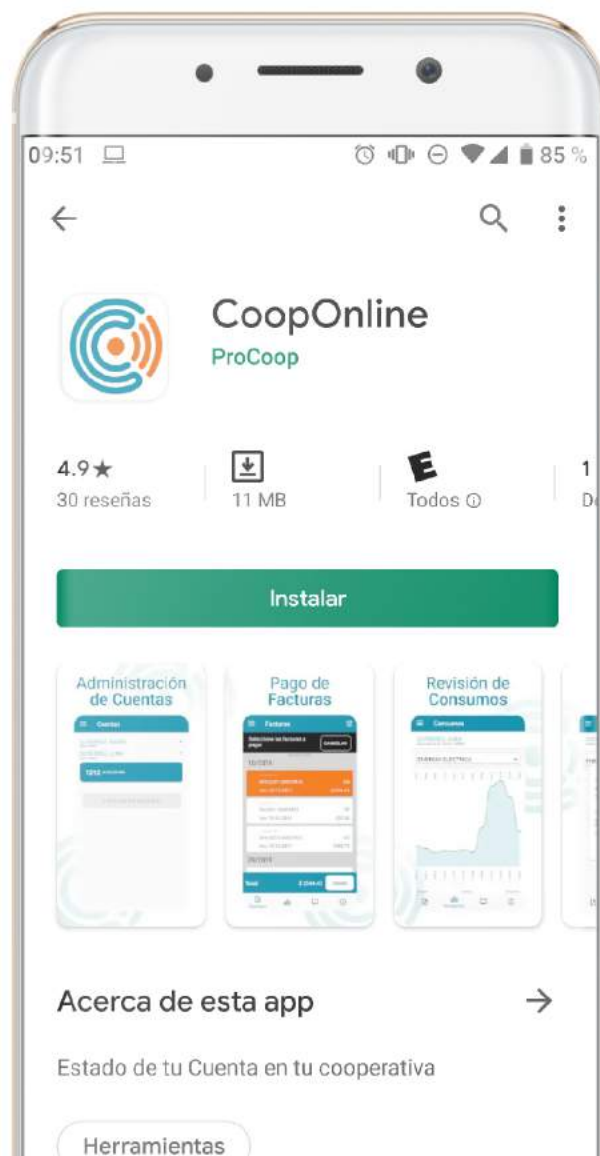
09:51 85 %

CoopOnline
ProCoop

4.9★
30 reseñas

11 MB

E
Todos ⓘ

1
D

Instalar

Administración de Cuentas
Cuentas

Pago de Facturas
Facturas

Revisión de Consumos
Consumos

Acerca de esta app →

Estado de tu Cuenta en tu cooperativa

Herramientas